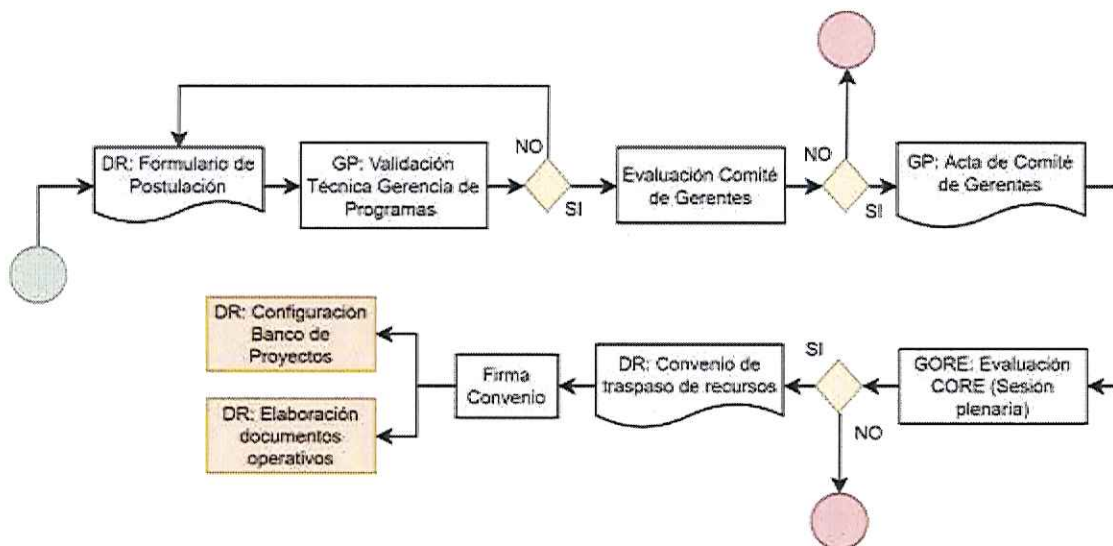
DR: Formulario de Postulación

GP: Validación Técnica Gerencia de Programas

NO

SI

Evaluación Comité de Gerentes

NO

SI

GP: Acta de Comité de Gerentes

GORE: Evaluación CORE (Sesion plenaria)

SI

NO

DR: Convenio de traspaso de recursos

Firma Convenio

DR: Configuracion Banco de Proyectos

DR: Elaboración documentos operativos